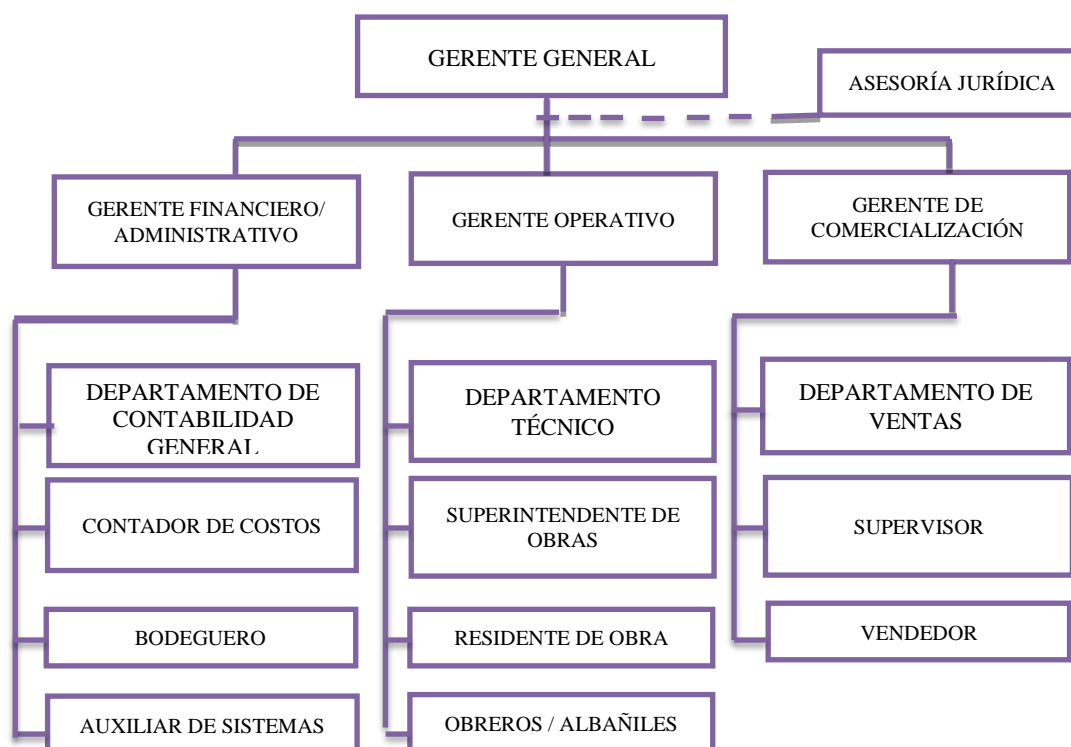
GERENTE GENERAL

ASESORÍA JURÍDICA

GERENTE FINANCIERO/ ADMINISTRATIVO

GERENTE OPERATIVO

GERENTE DE COMERCIALIZACIÓN

DEPARTAMENTO DE CONTABILIDAD GENERAL

CONTADOR DE COSTOS

BODEGUERO

AUXILIAR DE SISTEMAS

DEPARTAMENTO TÉCNICO

SUPERINTENDENTE DE OBRAS

RESIDENTE DE OBRA

OBREROS / ALBAÑILES

DEPARTAMENTO DE VENTAS

SUPERVISOR

VENDEDOR